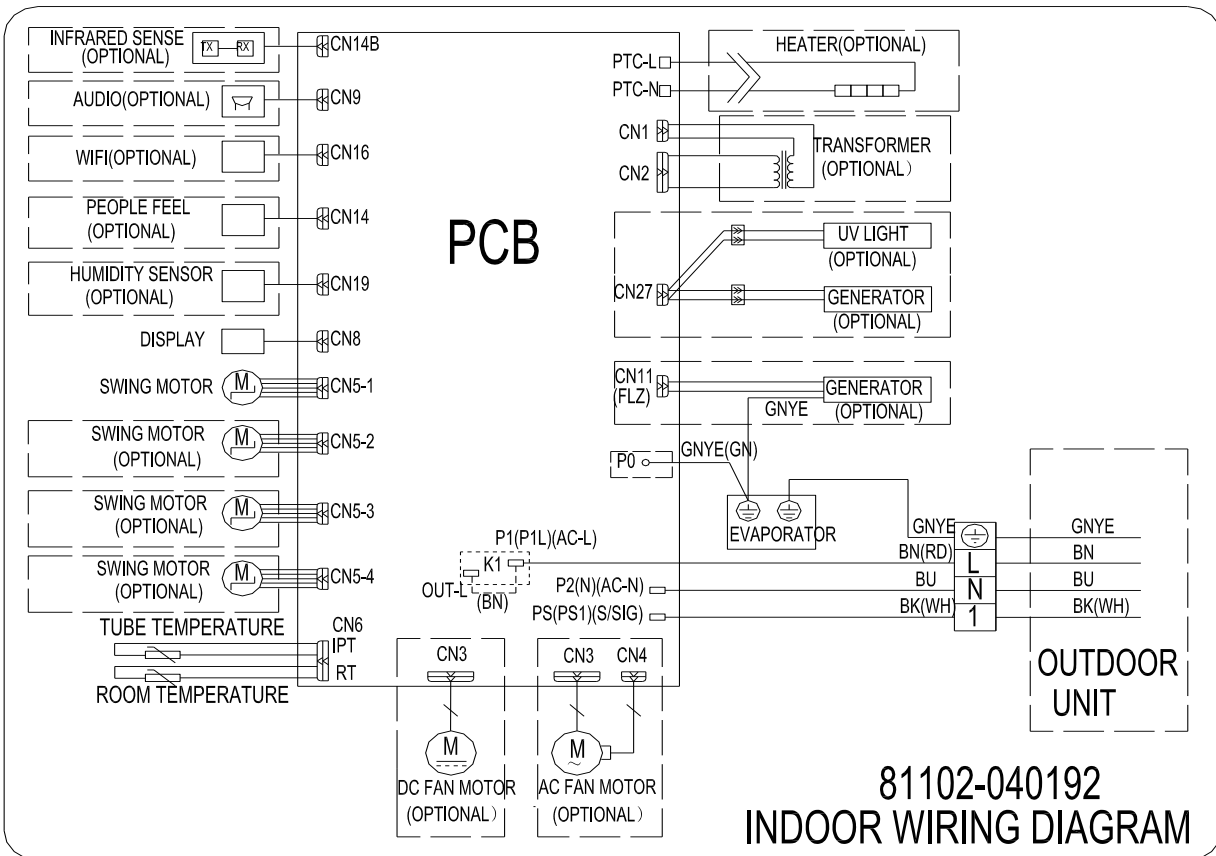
INFRARED SENSE (OPTIONAL) TX RX
CN14B
AUDIO(OPTIONAL)
CN9
WIFI(OPTIONAL)
CN16
PEOPLE FEEL (OPTIONAL)
CN14
HUMIDITY SENSOR (OPTIONAL)
CN19
DISPLAY
CN8
SWING MOTOR
M
CN5-1
SWING MOTOR (OPTIONAL)
M
CN5-2
SWING MOTOR (OPTIONAL)
M
CN5-3
SWING MOTOR (OPTIONAL)
M
CN5-4
TUBE TEMPERATURE
CN6
IPT
RT
ROOM TEMPERATURE

PCB

PTC-L
PTC-N
HEATER(OPTIONAL)
CN1
CN2
TRANSFORMER (OPTIONAL)
CN27
UV LIGHT (OPTIONAL)
GENERATOR (OPTIONAL)
CN11 (FLZ)
GENERATOR (OPTIONAL)
GNYE
P0
GNYE(GN)
EVAPORATOR
P1(P1L)(AC-L)
K1
OUT-L
(BN)
P2(N)(AC-N)
PS(PS1)(S/SIG)
GNYE
BN(RD)
BU
BK(WH)
L
N
1
GNYE
BN
BU
BK(WH)
OUTDOOR UNIT

CN3
M
DC FAN MOTOR (OPTIONAL)
CN3
CN4
M
AC FAN MOTOR (OPTIONAL)

81102-040192
INDOOR WIRING DIAGRAM